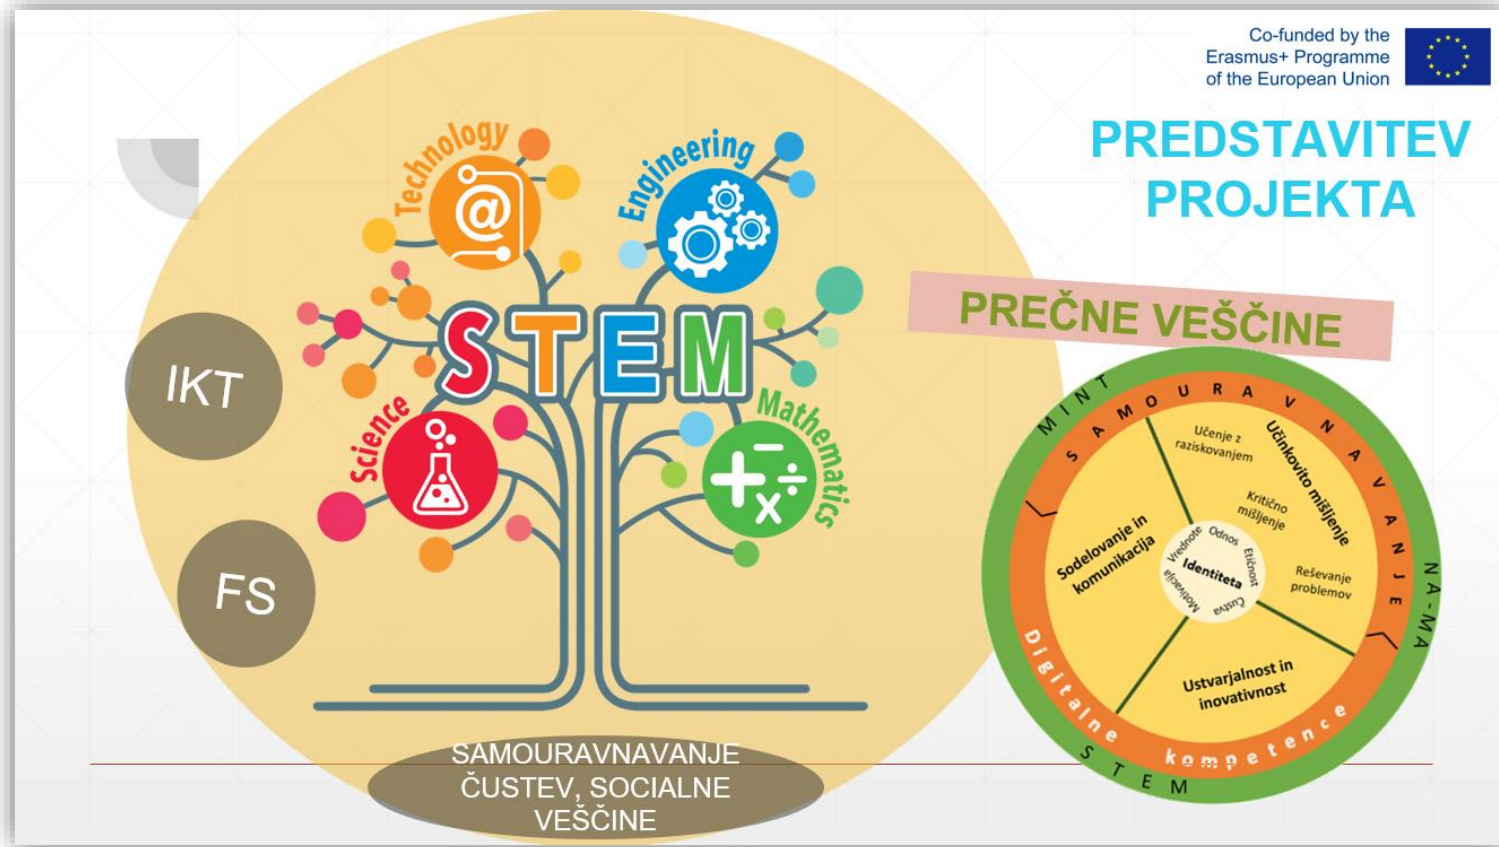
Co-funded by the Erasmus+ Programme of the European Union

PREDSTAVITEV PROJEKTA

Technology

Engineering

STEM

Science

Mathematics

IKT

FS

SAMOURAVNAVANJE ČUSTEV, SOCIALNE VEŠČINE

PREČNE VEŠČINE

MINT

SAMOURAVNAVANJE

NA-MA

Učenje z raziskovanjem

Učinkovito mišljenje

Kritično mišljenje

Reševanje problemov

Sodelovanje in komunikacija

Vrednote

Odnos

Etičnost

Identiteta

Motivacija

Čustva

Ustvarjalnost in inovativnost

Digitalne kompetence

STEM